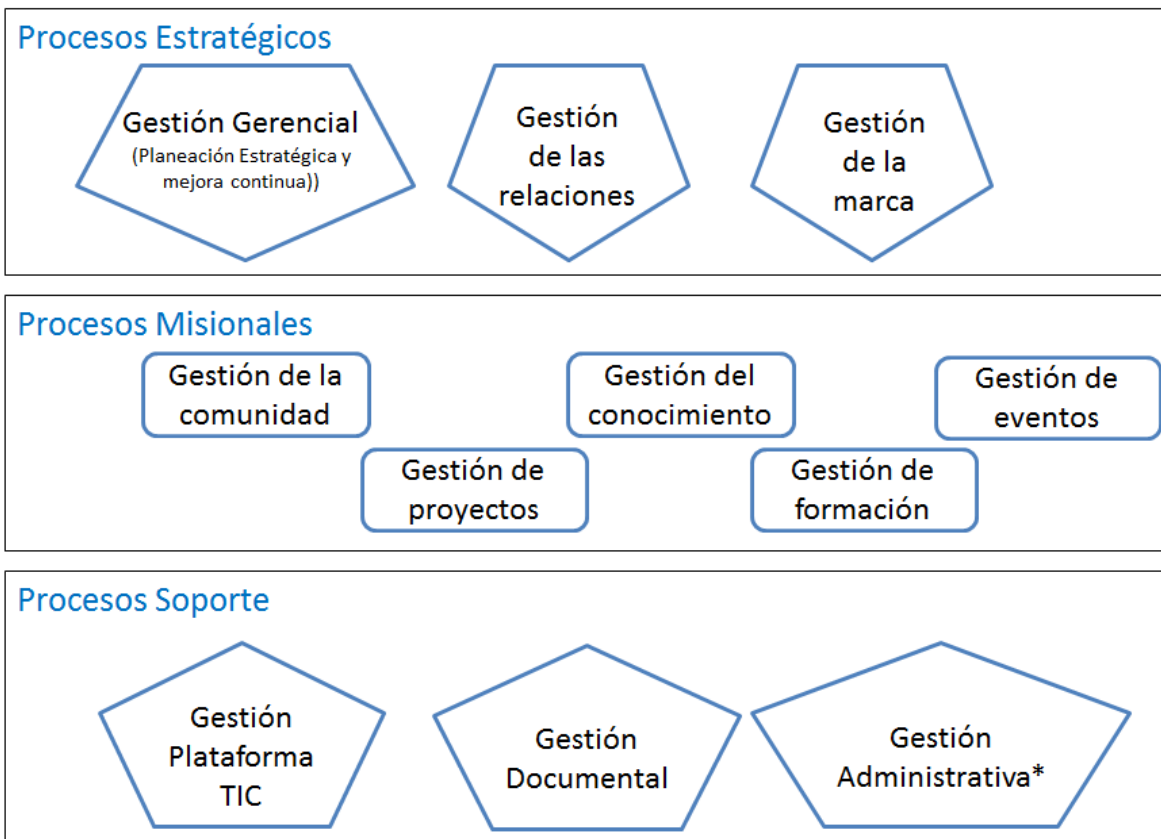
Procesos Estratégicos

Gestión Gerencial
(Planeación Estratégica y mejora continua))

Gestión de las relaciones

Gestión de la marca

Procesos Misionales

Gestión de la comunidad

Gestión del conocimiento

Gestión de eventos

Gestión de proyectos

Gestión de formación

Procesos Soporte

Gestión Plataforma TIC

Gestión Documental

Gestión Administrativa*